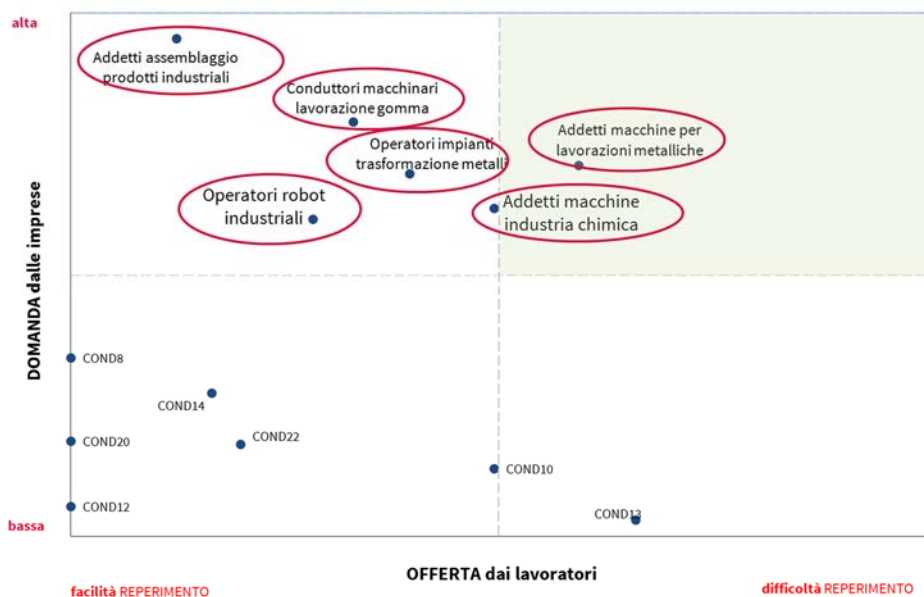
alta

Addetti assemblaggio prodotti industriali

Conduttori macchinari lavorazione gomma

Addetti macchine per lavorazioni metalliche

Operatori impianti trasformazione metalli

Operatori robot industriali

Addetti macchine industria chimica

DOMANDA dalle imprese

COND8

COND14

COND20

COND22

COND10

COND12

COND13

bassa

OFFERTA dai lavoratori

facilità REPERIMENTO

difficoltà REPERIMENTO